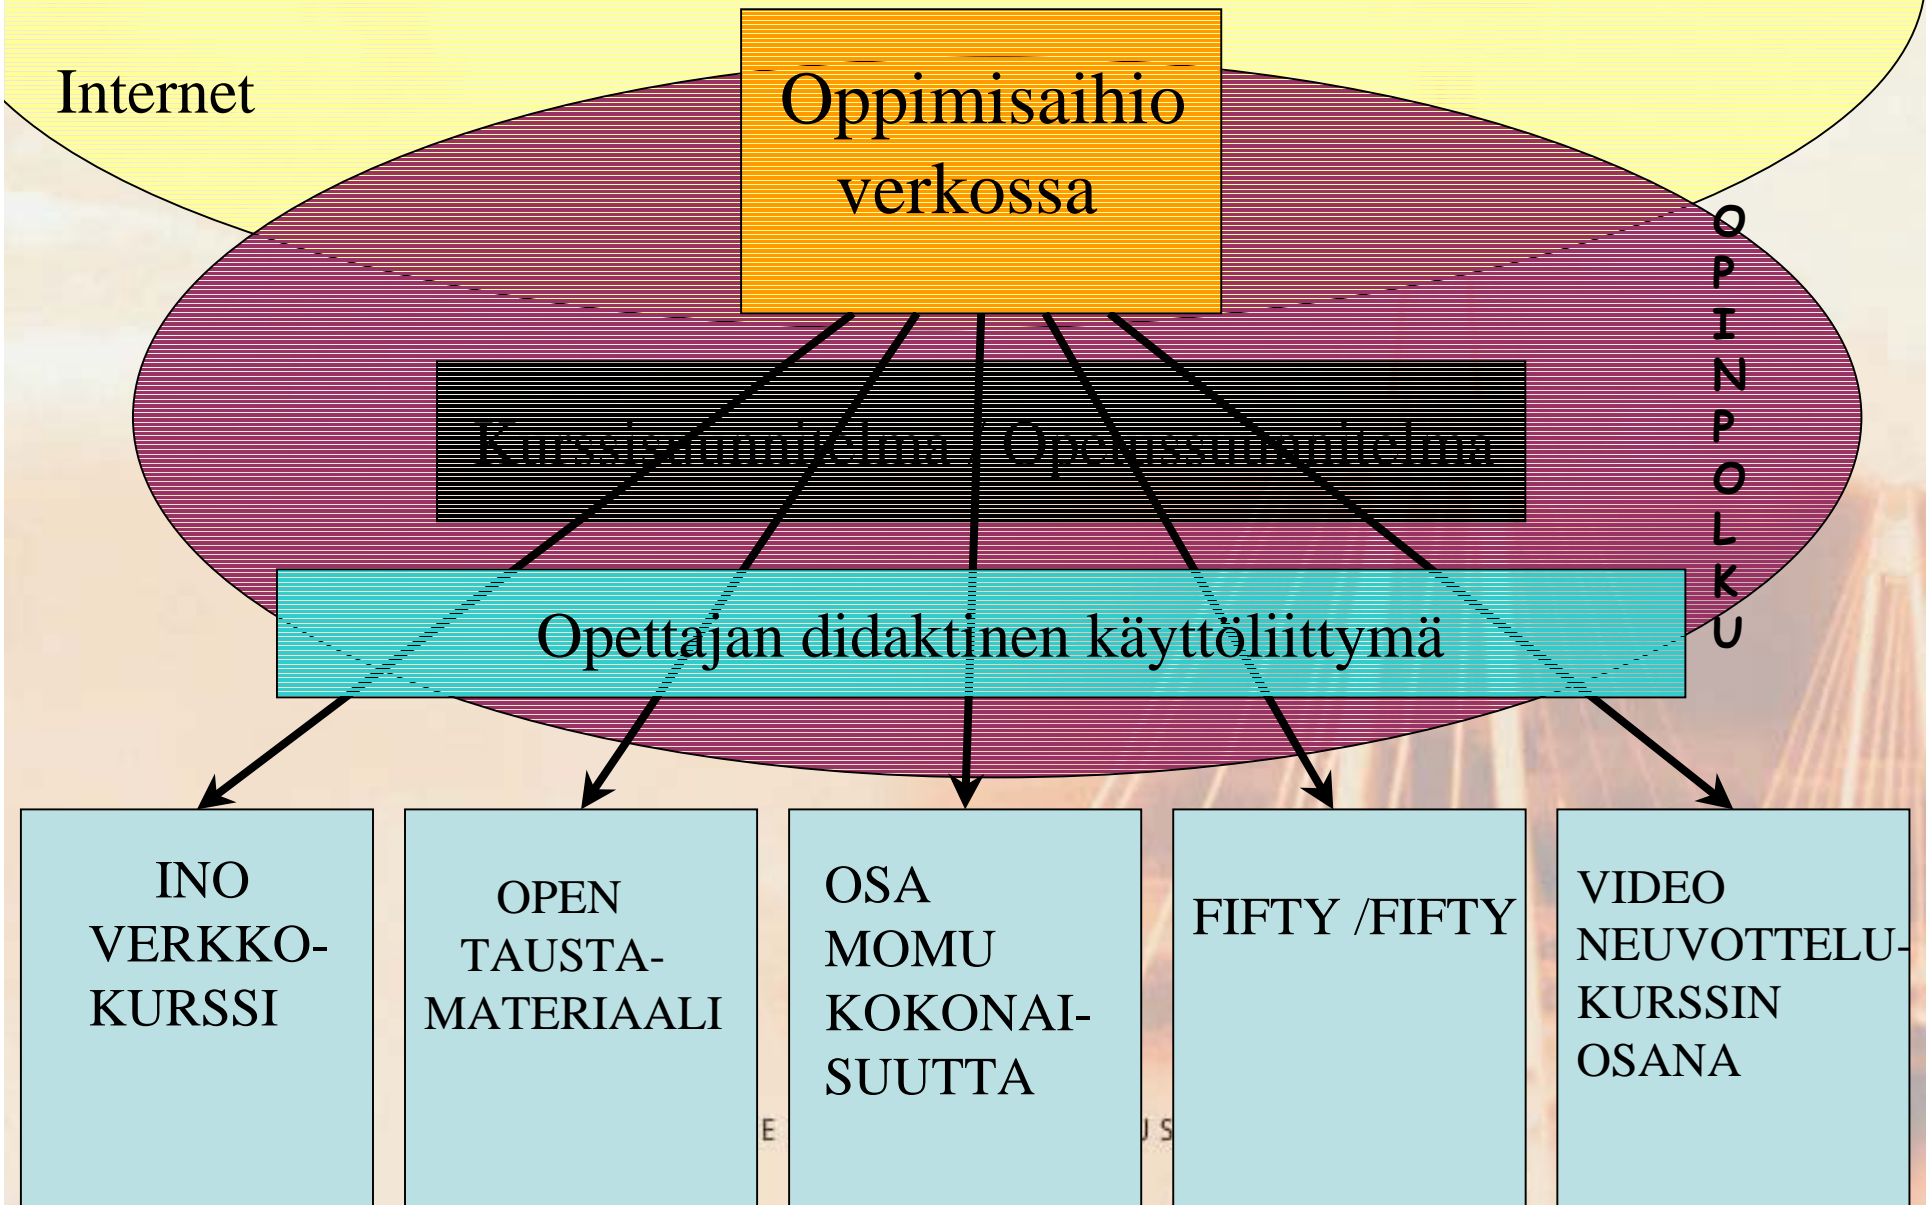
Internet

Oppimisaihio verkossa

OPINPOLKU

Kurssisuunnitelma / Opetussuunnitelma

Opettajan didaktinen käyttöliittymä

INO VERKKO-KURSSI

OPEN TAUSTA-MATERIAALI

OSA MOMU KOKONAI-SUUTTA

FIFTY /FIFTY

VIDEO NEUVOTTELU-KURSSIN OSANA

E

US